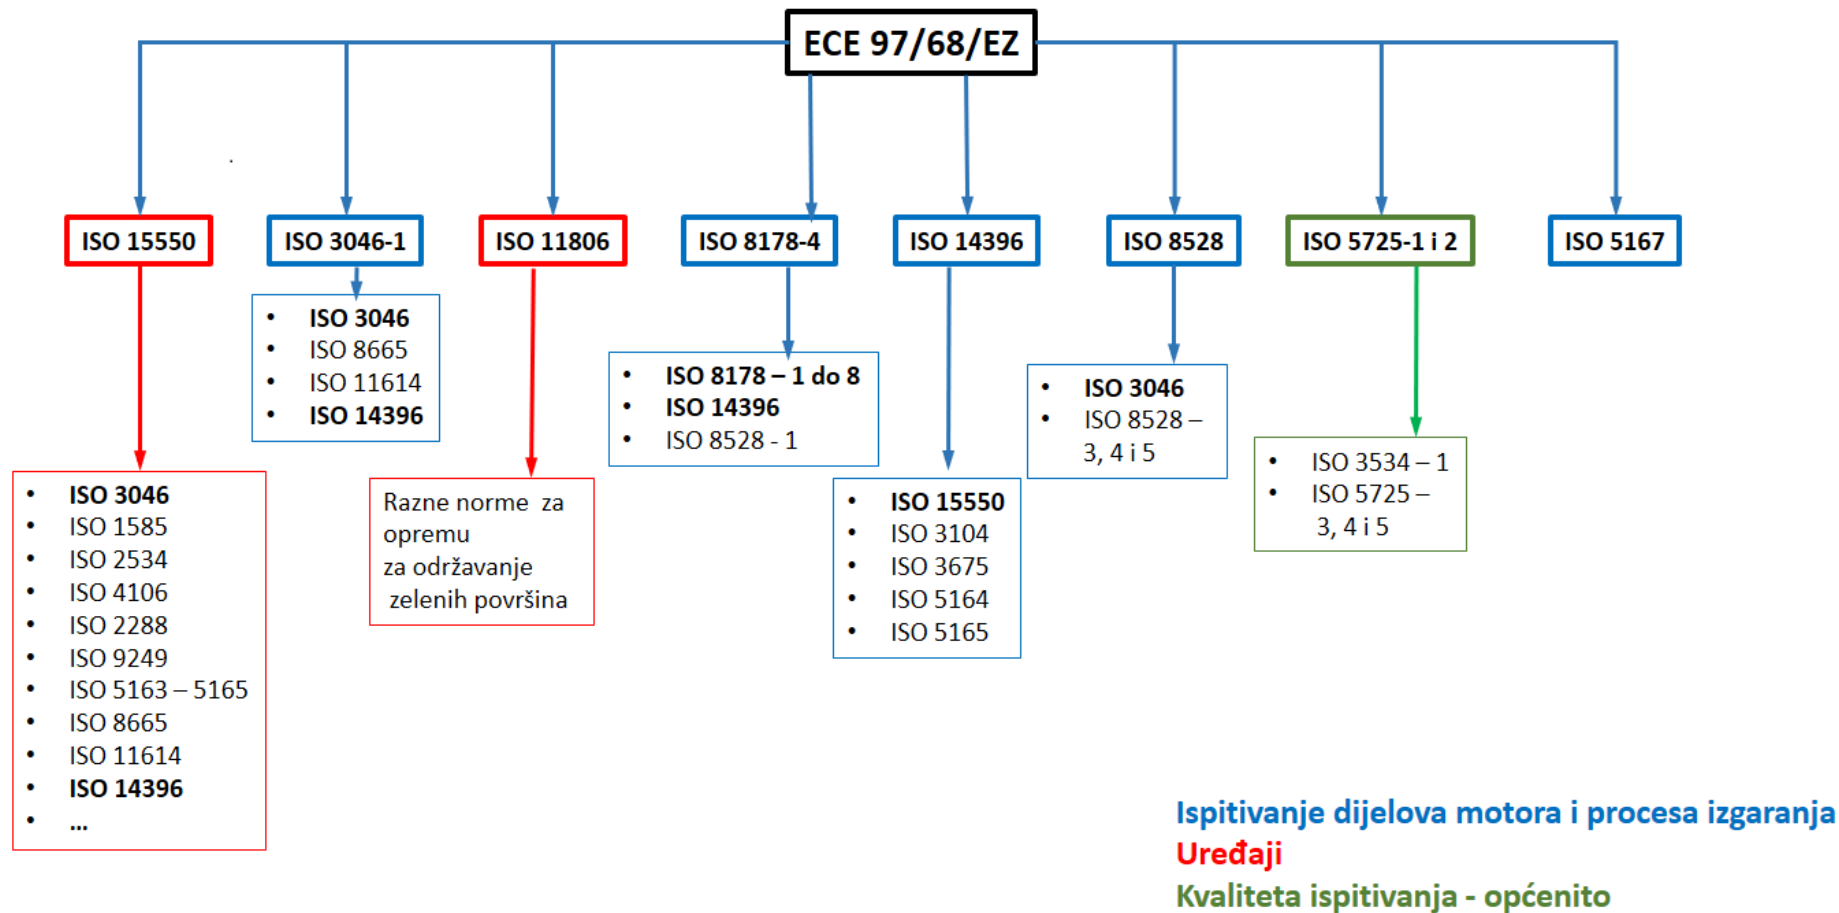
ECE 97/68/EZ

ISO 15550

ISO 3046-1

ISO 11806

ISO 8178-4

ISO 14396

ISO 8528

ISO 5725-1 i 2

ISO 5167

- ISO 3046
- ISO 8665
- ISO 11614
- ISO 14396

- ISO 8178 – 1 do 8
- ISO 14396
- ISO 8528 - 1

- ISO 3046
- ISO 8528 – 3, 4 i 5

- ISO 3534 – 1
- ISO 5725 – 3, 4 i 5

- ISO 3046
- ISO 1585
- ISO 2534
- ISO 4106
- ISO 2288
- ISO 9249
- ISO 5163 – 5165
- ISO 8665
- ISO 11614
- ISO 14396
- ...

Razne norme za opremu za održavanje zelenih površina

- ISO 15550
- ISO 3104
- ISO 3675
- ISO 5164
- ISO 5165

Ispitivanje dijelova motora i procesa izgaranja
Uređaji
Kvaliteta ispitivanja - općenito